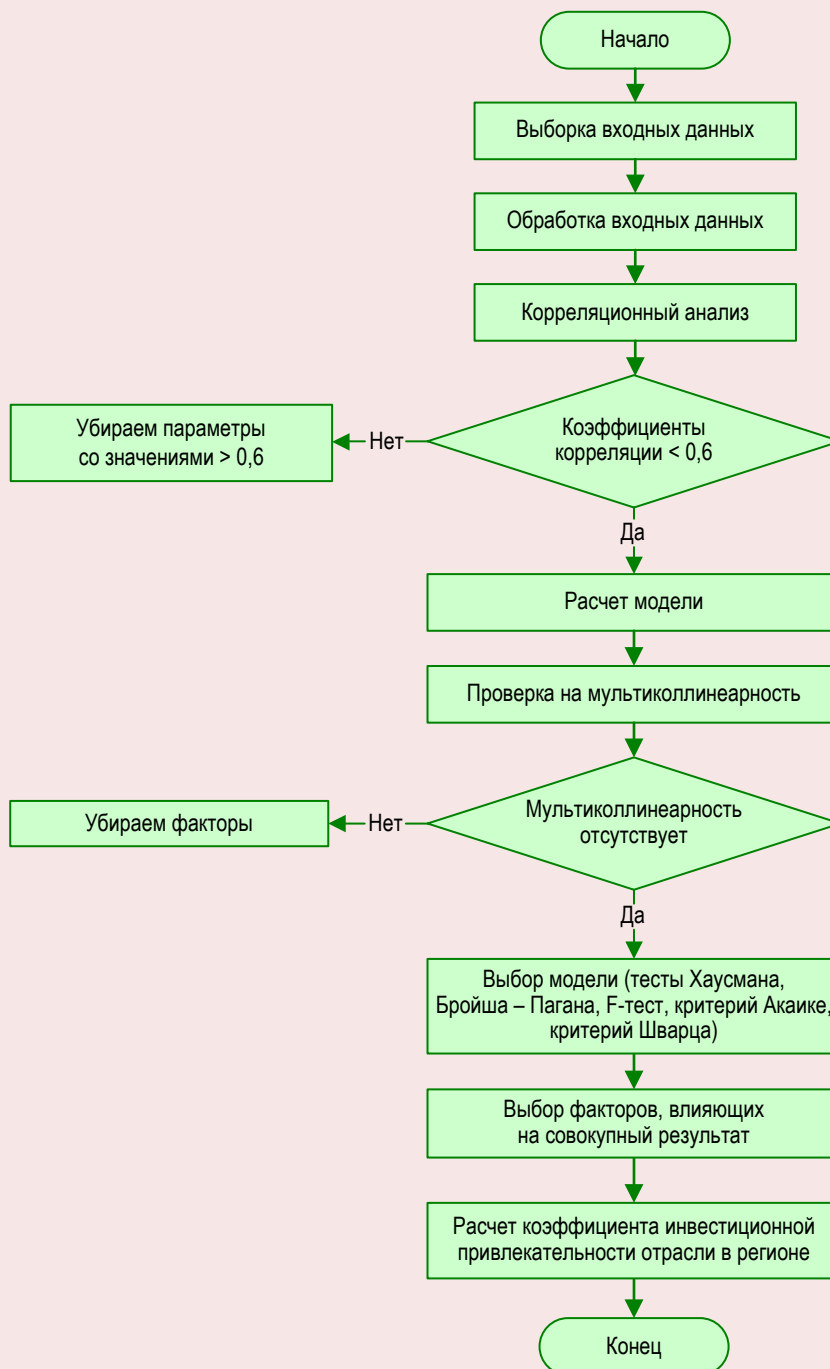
Начало

Выборка входных данных

Обработка входных данных

Корреляционный анализ

Коэффициенты корреляции < 0,6

Нет

Убираем параметры со значениями > 0,6

Да

Расчет модели

Проверка на мультиколлинеарность

Мультиколлинеарность отсутствует

Нет

Убираем факторы

Да

Выбор модели (тесты Хаусмана, Бройша – Пагана, F-тест, критерий Акаике, критерий Шварца)

Выбор факторов, влияющих на совокупный результат

Расчет коэффициента инвестиционной привлекательности отрасли в регионе

Конец